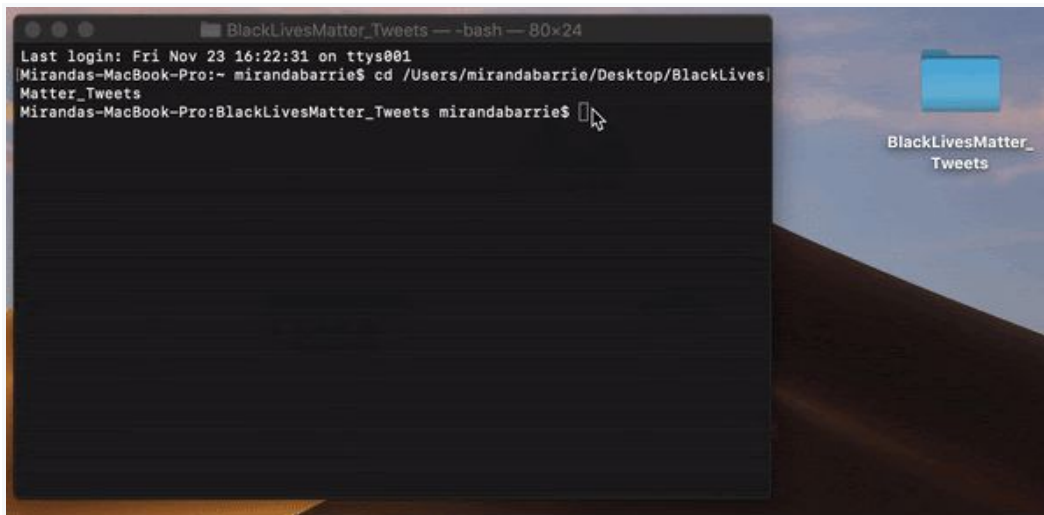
BlackLivesMatter_Tweets — -bash — 80×24

Last login: Fri Nov 23 16:22:31 on ttys001
Mirandas-MacBook-Pro:~ mirandabarrie$ cd /Users/mirandabarrie/Desktop/BlackLivesMatter_Tweets
Mirandas-MacBook-Pro:BlackLivesMatter_Tweets mirandabarrie$

BlackLivesMatter_Tweets